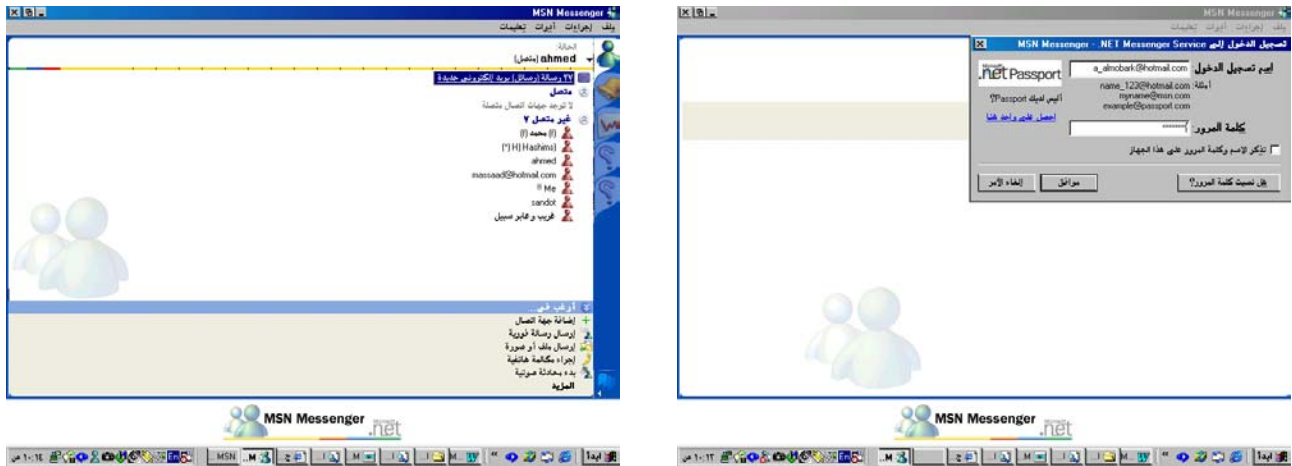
MSN Messenger

ملف إجراءات أدوات تعليمات

الحالة:
ahmed (متصل)

٢٧ رسالة (رسائل) بريد إلكتروني جديدة

متصل
لا توجد جهات اتصال متصلة

غير متصل ٧
(!) محمد
(\*) H) Hashims)
ahmed
massaad@hotmail.com
Me !!
sandot
غريب وعابر سبيل

أرغب في
إضافة جهة اتصال
إرسال رسالة فورية
إرسال ملف أو صورة
إجراء مكالمة هاتفية
بدء محادثة صوتية
المزيد

MSN Messenger .net

ابدأ MSN ١٠:١٤ ص

MSN Messenger

ملف إجراءات أدوات تعليمات

تسجيل الدخول إلى MSN Messenger - .NET Messenger Service

.net Passport

اسم تسجيل الدخول a_almobark@hotmail.com
أمثلة: name_123@hotmail.com
myname@msn.com
example@passport.com

أليس لديك Passport؟
احصل على واحد هنا

كلمة المرور *******

تذكر الاسم وكلمة المرور على هذا الجهاز

هل نسيت كلمة المرور؟ موافق إلغاء الأمر

MSN Messenger .net

ابدأ ١٠:١٢ ص